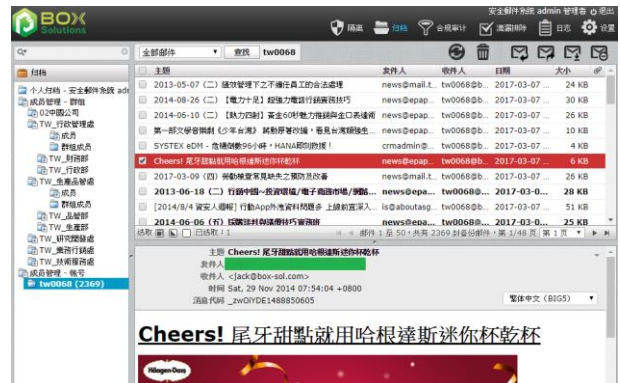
BOX Solutions

安全郵件系統 admin 管理者 登出

隔離 封存 合規審計 清潔掃除 日誌 設置

歸檔

個人封存 - 安全郵件系統 adm
成員管理 - 群組
02中國公司
TW_行政管理處
成員
群組成員
TW_財務部
TW_行政部
TW_生產品管處
成員
群組成員
TW_品管部
TW_生產部
TW_研究開發處
TW_業務行銷處
TW_技術服務處
成員管理 - 帳號
tw0068 (2369)

全部郵件 查找 tw0068

| | 主題 | 寄件人 | 收件人 | 日期 | 大小 |
|---|---|---|---|---|---|
| | 2013-05-07 (二) 鐵效管理下之不適任員工的合法處理 | news@mail.t... | tw0068@b... | 2017-03-07 ... | 24 KB |
| | 2014-08-26 (二) 【電力十足】超強力電話行銷實務技巧 | news@epap... | tw0068@b... | 2017-03-07 ... | 22 KB |
| | 2014-06-10 (二) 【魅力四射】黃金60秒魅力推銷員全口表達術 | news@epap... | tw0068@b... | 2017-03-07 ... | 13 KB |
| | 第一部文學音樂劇《少年台灣》 幕動原著改編，看見台灣眼睛生... | news@epap... | tw0068@b... | 2017-03-07 ... | 10 KB |
| | SYSTEX eDM - 危機就轉96小時，HANA即刻救援！ | crmadmin@... | tw0068@b... | 2017-03-07 ... | 5 KB |
| ✓ | Cheers! 尾牙甜點就用哈根達斯迷你杯乾杯 | news@epap... | tw0068@b... | 2017-03-07 ... | 6 KB |
| | 2017-03-09 (四) 勞動檢查常見缺失之實務及因應 | news@mail.t... | tw0068@b... | 2017-03-07 ... | 23 KB |
| | 2013-06-18 (二) 行銷中國~投資環境/電子商務市場/法務... | news@epa... | tw0068@... | 2017-03-0... | 28 KB |
| | [2014/8/4 資安人週報] 行動App外洩資料問題多 上網前宜深入... | is@aboutsg... | tw0068@b... | 2017-03-07 ... | 31 KB |
| | 2014-06-06 (五) [公開]主精進信效技巧實務班 | news@mail.t... | tw0068@... | 2017-03-0... | 51 KB |

選取 日誌 郵件 1 至 50，共有 2369 封會份郵件，第 1/48 頁 第 1 頁

主題 Cheers! 尾牙甜點就用哈根達斯迷你杯乾杯
寄件人
收件人 <Jack@box-sol.com>
時間 Sat, 29 Nov 2014 07:54:04 +0800
消息代碼 _zwOiYDE1488850605

繁體中文 (BIG5)

Cheers! 尾牙甜點就用哈根達斯迷你杯乾杯

Häagen-Dazs